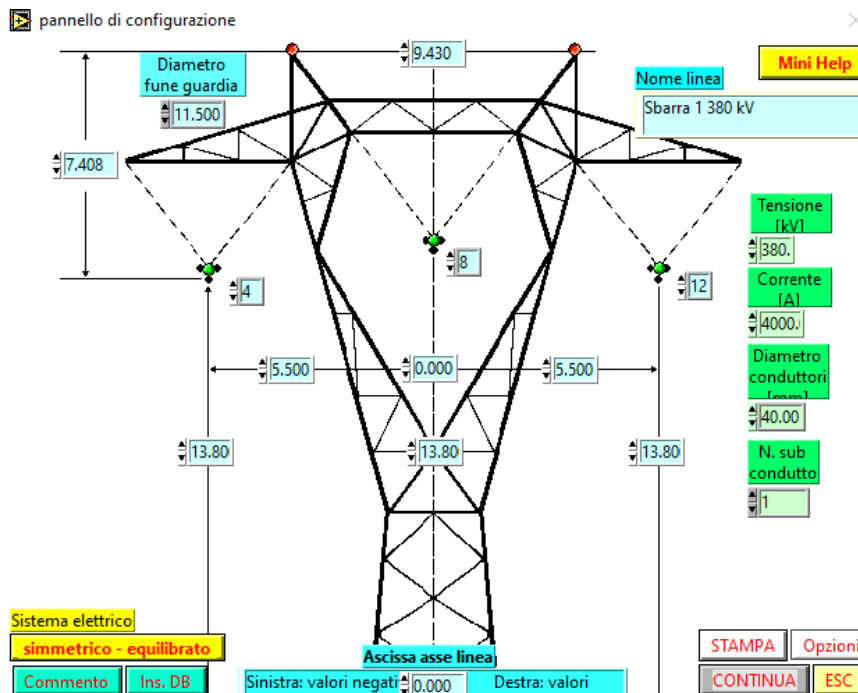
pannello di configurazione

9.430

Diametro fune guardia

11.500

Mini Help

Nome linea

Sbarra 1 380 kV

7.408

Tensione [kV]

380.

8

4

12

Corrente [A]

4000.

5.500

0.000

5.500

Diametro conduttori [mm]

40.00

13.80

13.80

13.80

N. sub condutto

1

Sistema elettrico

simmetrico - equilibrato

Ascissa asse linea

Commento

Ins. DB

Sinistra: valori negati

0.000

Destra: valori

STAMPA

Opzioni

CONTINUA

ESC